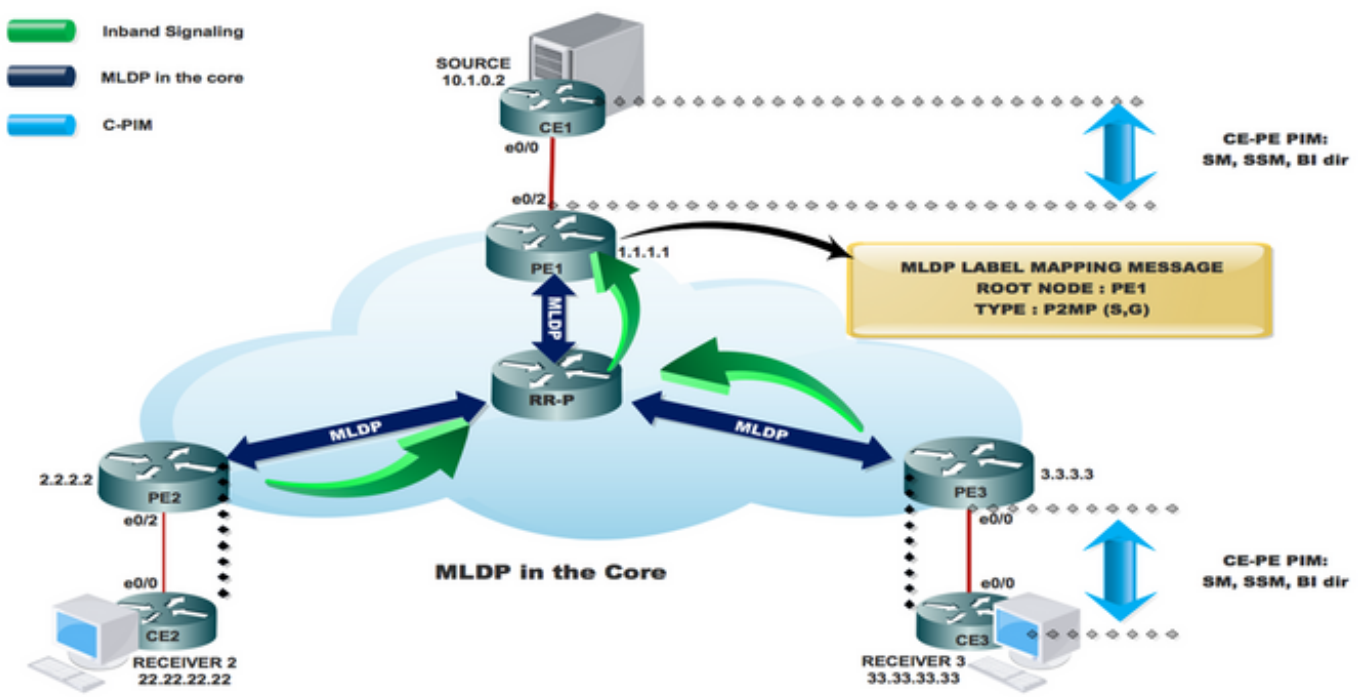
Inband Signaling
MLDP in the core
C-PIM

SOURCE
10.1.0.2
CE1
e0/0

CE-PE PIM:
SM, SSM, BI dir

e0/2
PE1
1.1.1.1

MLDP LABEL MAPPING MESSAGE
ROOT NODE : PE1
TYPE : P2MP (S,G)

MLDP
RR-P
MLDP
MLDP

2.2.2.2
PE2
e0/2
e0/0
CE2
RECEIVER 2
22.22.22.22

MLDP in the Core

PE3
3.3.3.3
e0/0
e0/0
CE3
RECEIVER 3
33.33.33.33

CE-PE PIM:
SM, SSM, BI dir